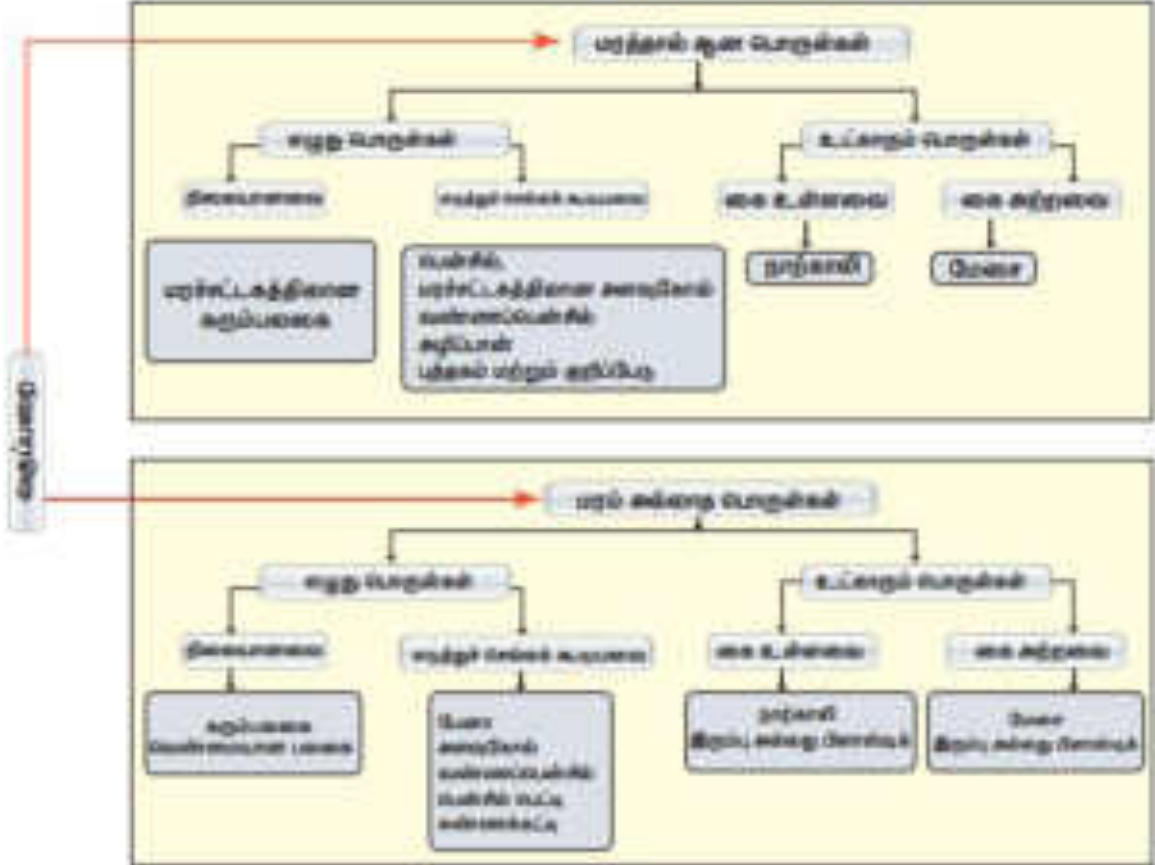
பொருள்கள்

மரத்தால் ஆன பொருள்கள்

எழுது பொருள்கள்

நிலையானவை

எடுத்துச் செல்லக் கூடியவை

மரச்சட்டத்திலான கரும்பலகை

பென்சில், மரச்சட்டத்திலான வரைபடம், வண்ணப்பென்சில், அழிப்பான், புத்தகம் மற்றும் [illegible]

உட்காரும் பொருள்கள்

கை உள்ளவை

நாற்காலி

கை அற்றவை

மேசை

மரம் அல்லாத பொருள்கள்

எழுது பொருள்கள்

நிலையானவை

எடுத்துச் செல்லக் கூடியவை

கரும்பலகை வெள்ளைப்பலகை

பேனா, வரைபடம், வண்ணப்பென்சில், பென்சில் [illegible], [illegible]

உட்காரும் பொருள்கள்

கை உள்ளவை

நாற்காலி இரும்பு அல்லது பிளாஸ்டிக்

கை அற்றவை

மேசை இரும்பு அல்லது பிளாஸ்டிக்